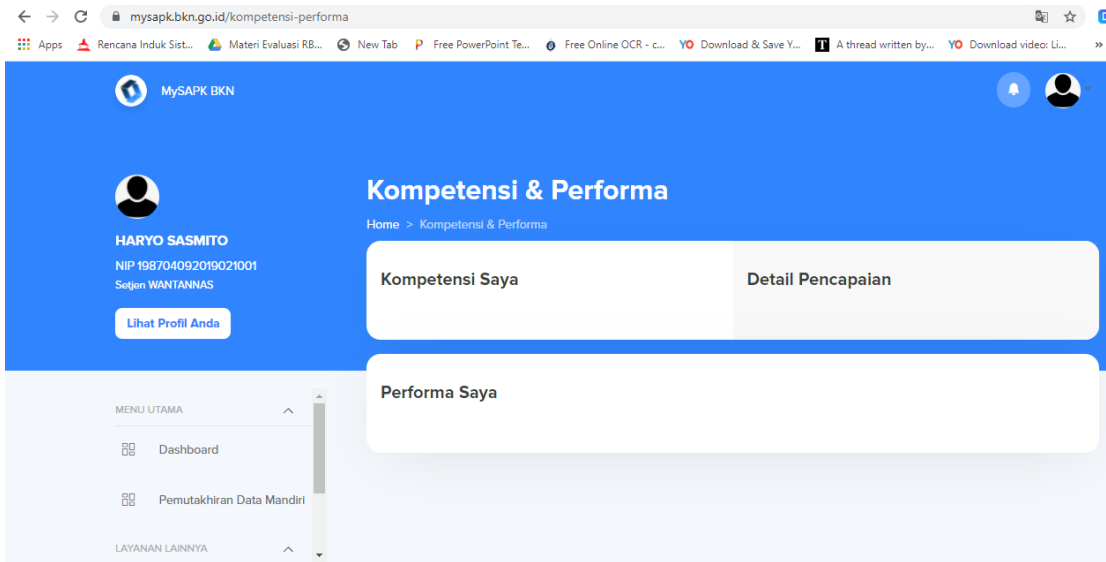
mysapk.bkn.go.id/kompetensi-performa

Apps Rencana Induk Sist... Materi Evaluasi RB... New Tab Free PowerPoint Te... Free Online OCR - c... Download & Save Y... A thread written by... Download video: Li... »

MySAPK BKN

HARYO SASMITO
NIP 198704092019021001
Setjen WANTANNAS

Lihat Profil Anda

Kompetensi & Performa

Home > Kompetensi & Performa

Kompetensi Saya

Detail Pencapaian

Performa Saya

MENU UTAMA

Dashboard

Pemutakhiran Data Mandiri

LAYANAN LAINNYA